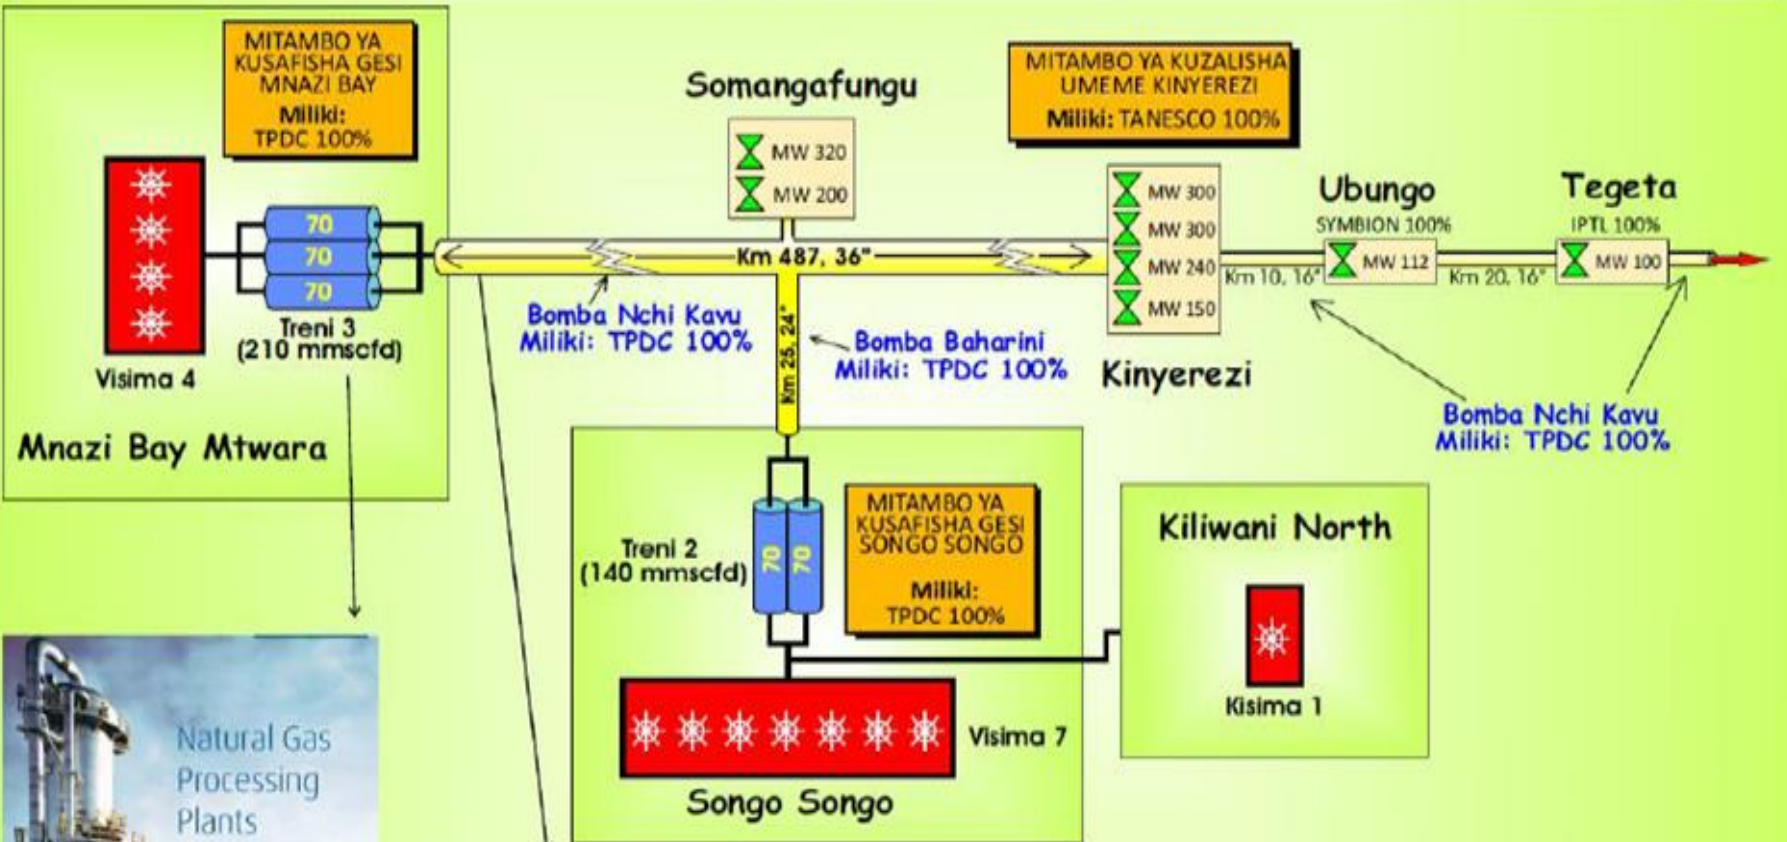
MITAMBO YA KUSAFISHA GESI MNAZI BAY
Miliki: TPDC 100%

70
70
70
Treni 3
(210 mmscfd)

Visima 4

Mnazi Bay Mtwara

Somangafungu
MW 320
MW 200

MITAMBO YA KUZALISHA UMEME KINYEREZI
Miliki: TANESCO 100%

MW 300
MW 300
MW 240
MW 150

Kinyerezi

Ubungo
SYMBION 100%
MW 112

Tegeta
IPTL 100%
MW 100

Km 487, 36"
Km 10, 16"
Km 20, 16"

Bomba Nchi Kavu
Miliki: TPDC 100%

Km 25, 24"

Bomba Baharini
Miliki: TPDC 100%

Bomba Nchi Kavu
Miliki: TPDC 100%

Treni 2
(140 mmscfd)
70
70

MITAMBO YA KUSAFISHA GESI SONGO SONGO
Miliki: TPDC 100%

Visima 7

Songo Songo

Kiliwani North

Kisima 1

Natural Gas Processing Plants